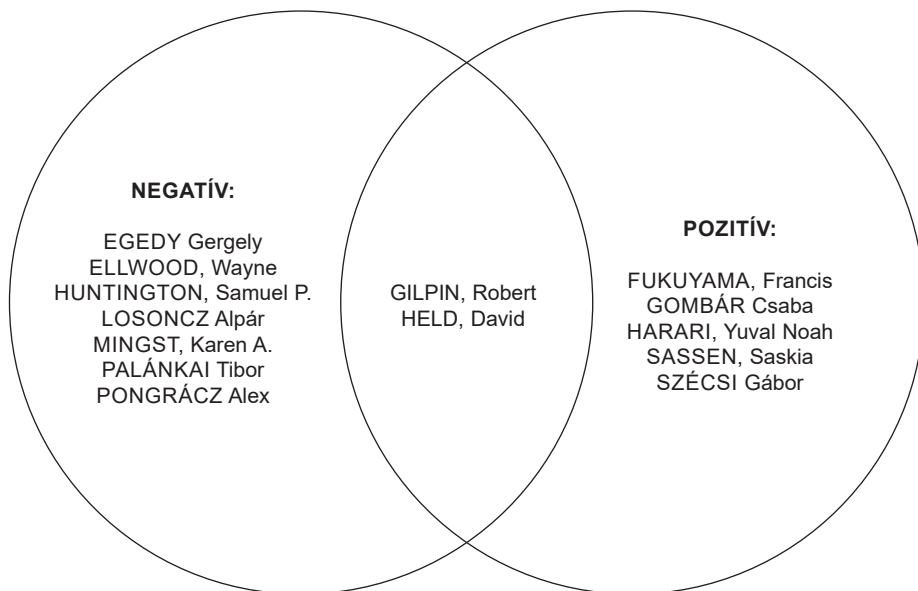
NEGATÍV:

EGEDY Gergely
ELLWOOD, Wayne
HUNTINGTON, Samuel P.
LOSONCZ Alpár
MINGST, Karen A.
PALÁNKAI Tibor
PONGRÁCZ Alex

GILPIN, Robert
HELD, David

POZITÍV:

FUKUYAMA, Francis
GOMBÁR Csaba
HARARI, Yuval Noah
SASSEN, Saskia
SZÉCSI Gábor